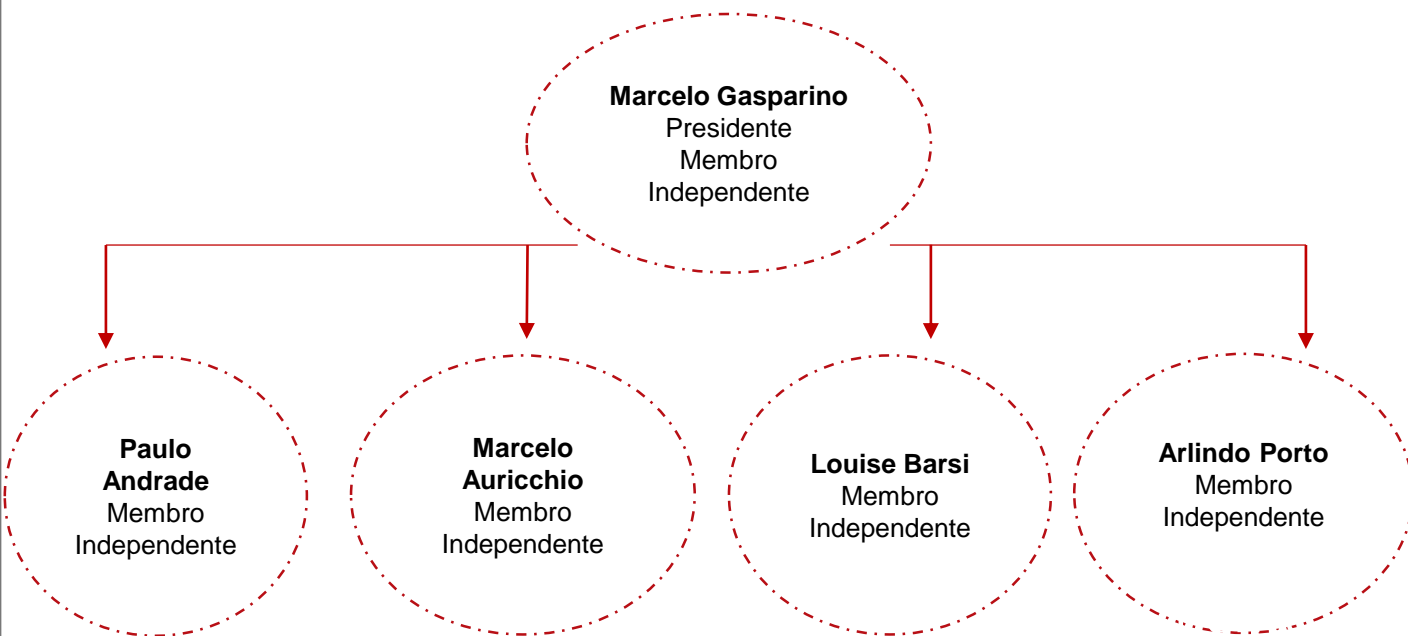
**Marcelo Gasparino**
Presidente
Membro
Independente

**Paulo Andrade**
Membro
Independente

**Marcelo Auricchio**
Membro
Independente

**Louise Barsi**
Membro
Independente

**Arlindo Porto**
Membro
Independente